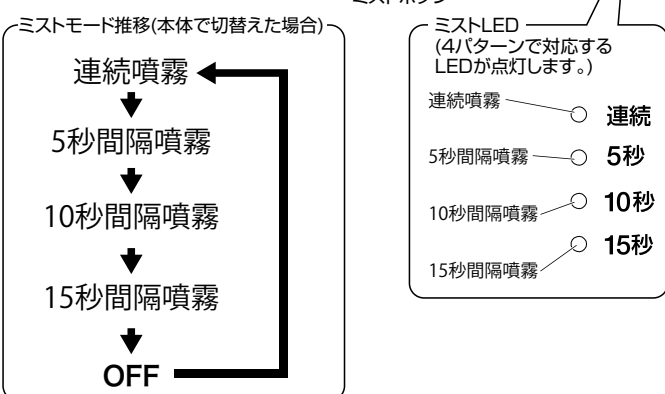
ミストボタン

ミストモード推移(本体で切替えた場合)

連続噴霧

5秒間隔噴霧

10秒間隔噴霧

15秒間隔噴霧

OFF

ミストLED
(4パターンで対応する LEDが点灯します。)

連続噴霧
連続

5秒間隔噴霧
5秒

10秒間隔噴霧
10秒

15秒間隔噴霧
15秒